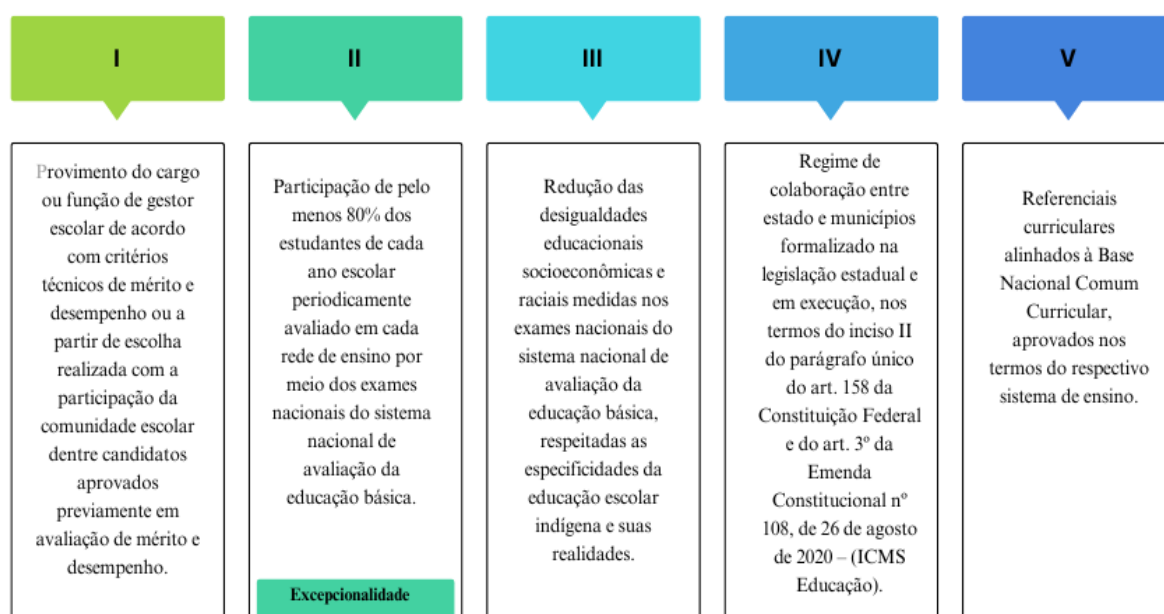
I

II

III

IV

V

Provimento do cargo ou função de gestor escolar de acordo com critérios técnicos de mérito e desempenho ou a partir de escolha realizada com a participação da comunidade escolar dentre candidatos aprovados previamente em avaliação de mérito e desempenho.

Participação de pelo menos 80% dos estudantes de cada ano escolar periodicamente avaliado em cada rede de ensino por meio dos exames nacionais do sistema nacional de avaliação da educação básica.

Excepcionalidade

Redução das desigualdades educacionais socioeconômicas e raciais medidas nos exames nacionais do sistema nacional de avaliação da educação básica, respeitadas as especificidades da educação escolar indígena e suas realidades.

Regime de colaboração entre estado e municípios formalizado na legislação estadual e em execução, nos termos do inciso II do parágrafo único do art. 158 da Constituição Federal e do art. 3º da Emenda Constitucional nº 108, de 26 de agosto de 2020 – (ICMS Educação).

Referenciais curriculares alinhados à Base Nacional Comum Curricular, aprovados nos termos do respectivo sistema de ensino.